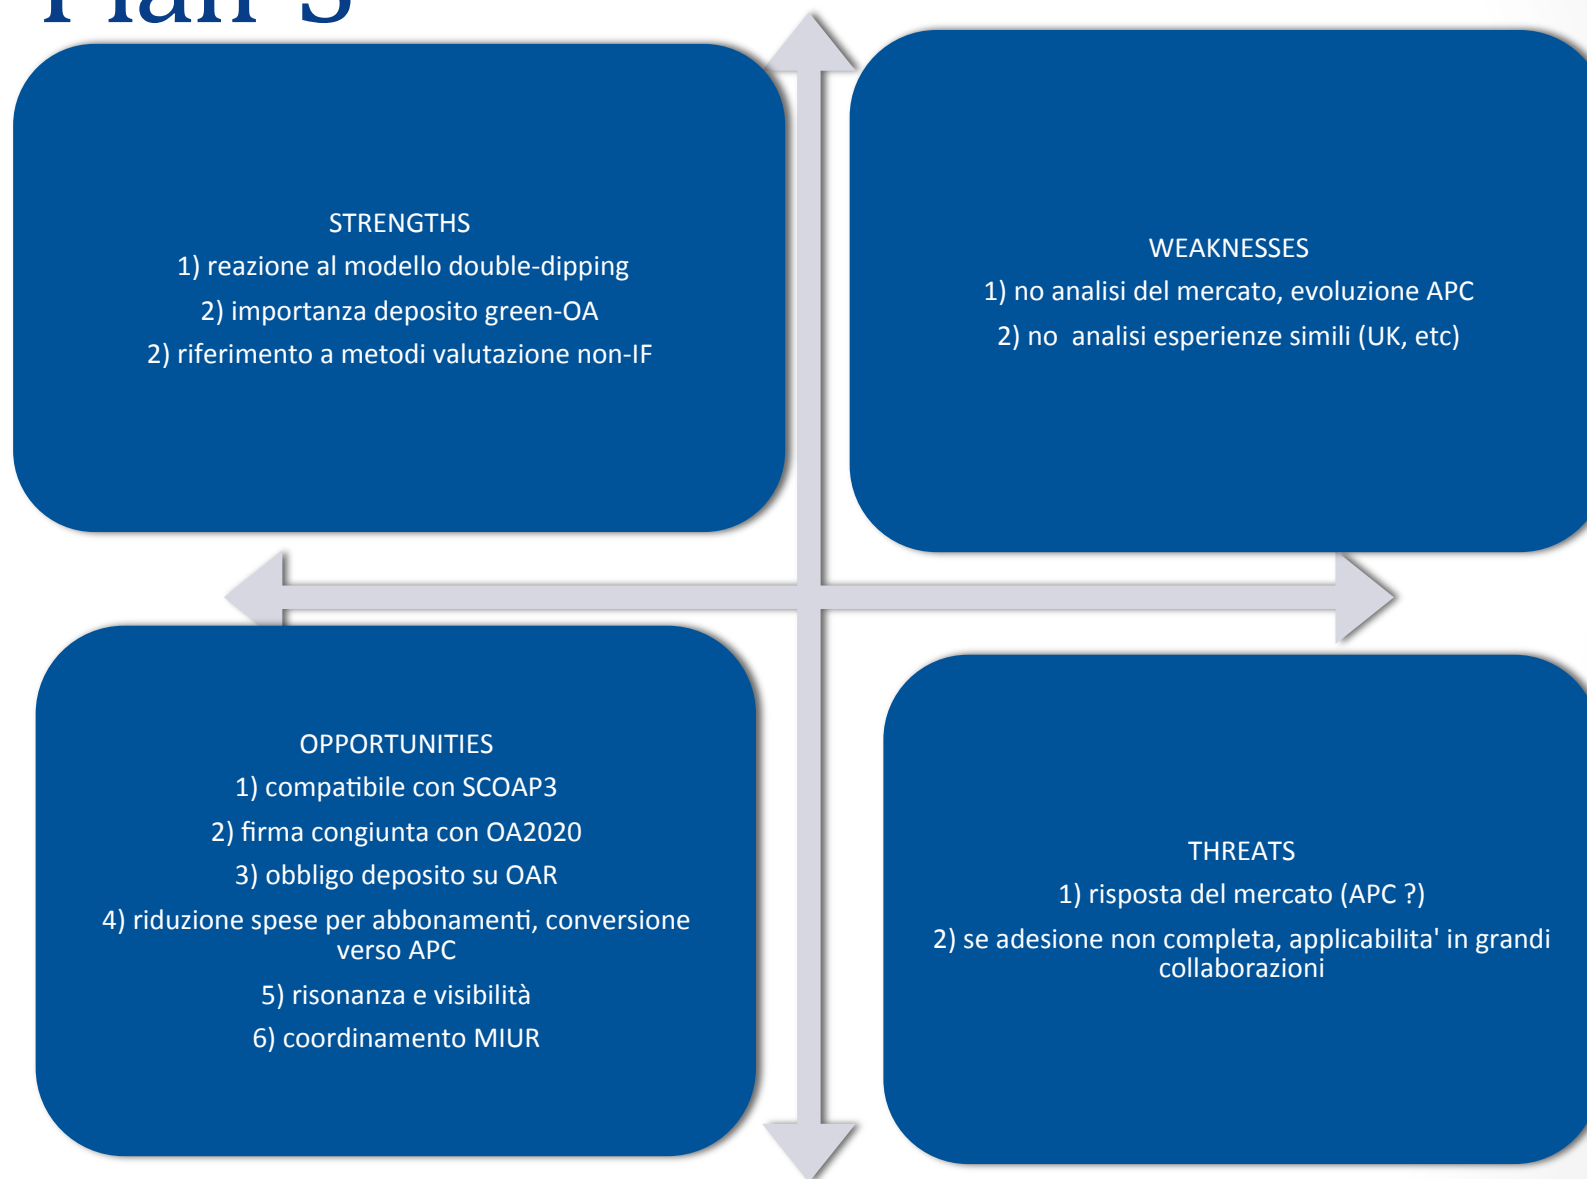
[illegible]

STRENGTHS
1) reazione al modello double-dipping
2) importanza deposito green-OA
2) riferimento a metodi valutazione non-IF

WEAKNESSES
1) no analisi del mercato, evoluzione APC
2) no analisi esperienze simili (UK, etc)

OPPORTUNITIES
1) compatibile con SCOAP3
2) firma congiunta con OA2020
3) obbligo deposito su OAR
4) riduzione spese per abbonamenti, conversione verso APC
5) risonanza e visibilità
6) coordinamento MIUR

THREATS
1) risposta del mercato (APC ?)
2) se adesione non completa, applicabilita' in grandi collaborazioni